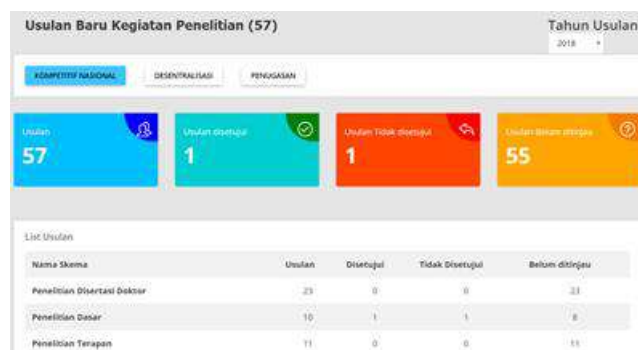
Usulan Baru Kegiatan Penelitian (57)

Tahun Usulan
2018

KOMPETITIF NASIONAL
DESENTRALISASI
PENUGASAN

Usulan
57

Usulan disetujui
1

Usulan Tidak disetujui
1

Usulan Belum ditinjau
55

List Usulan

| Nama Skema | Usulan | Disetujui | Tidak Disetujui | Belum ditinjau |
|---|---|---|---|---|
| Penelitian Disertasi Doktor | 23 | 0 | 0 | 23 |
| Penelitian Dasar | 10 | 1 | 1 | 8 |
| Penelitian Terapan | 11 | 0 | 0 | 11 |